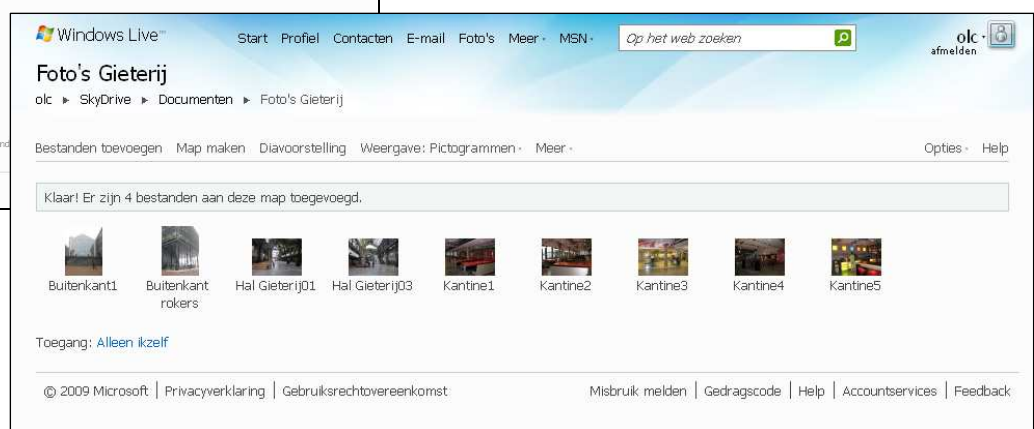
Windows Live™ Start Profiel Contacten E-mail Foto's Meer · MSN · Op het web zoeken olc · afmelden

Foto's Gieterij

olc ▸ SkyDrive ▸ Documenten ▸ Foto's Gieterij

Bestanden toevoegen Map maken Diavoorstelling Weergave: Pictogrammen · Meer · Opties · Help

Klaar! Er zijn 4 bestanden aan deze map toegevoegd.

Buitenkant1 Buitenkant rokers Hal Gieterij01 Hal Gieterij03 Kantine1 Kantine2 Kantine3 Kantine4 Kantine5

Toegang: Alleen ikzelf

© 2009 Microsoft | Privacyverklaring | Gebruiksrechtovereenkomst Misbruik melden | Gedragscode | Help | Accountservices | Feedback